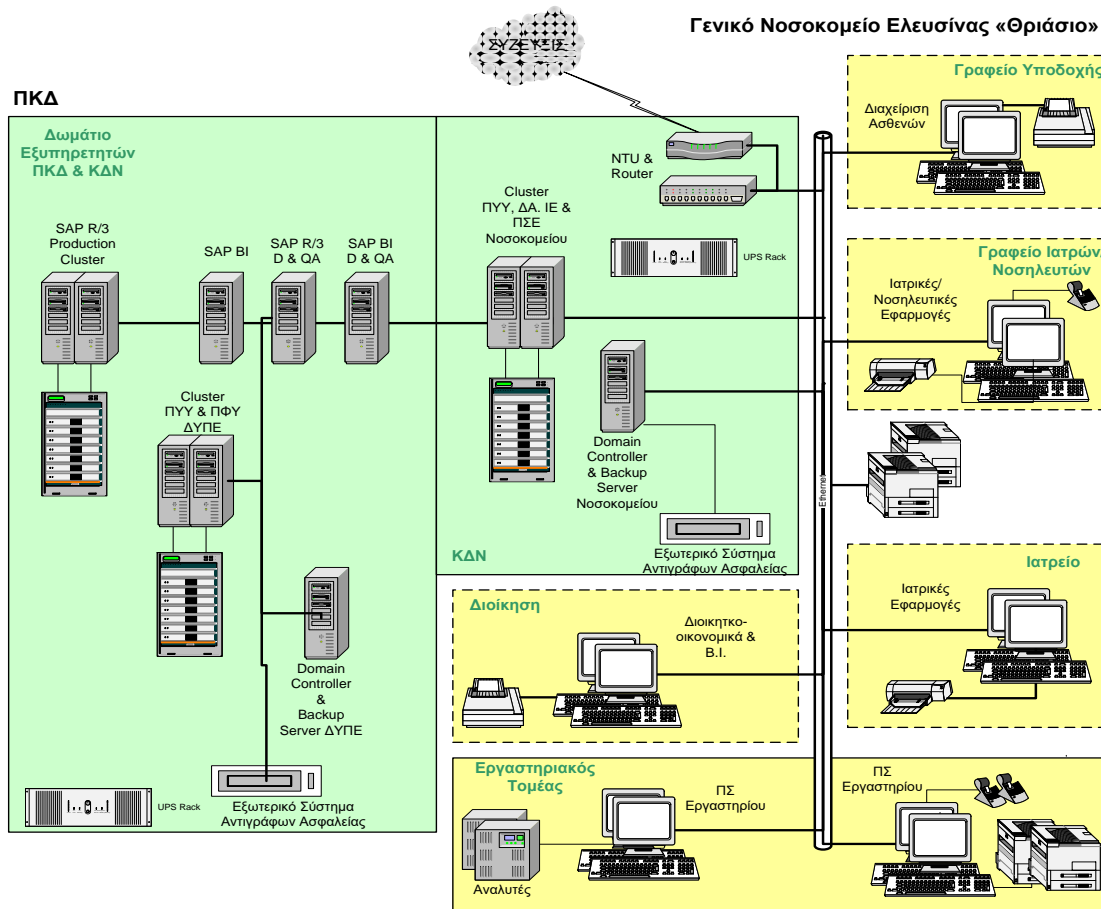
Γενικό Νοσοκομείο Ελευσίνας «Θριάσιο»

ΣΥΖΕΥΞΙΣ

ΠΚΔ

Δωμάτιο Εξυπηρετητών ΠΚΔ & ΚΔΝ

SAP R/3 Production Cluster

SAP BI

SAP R/3 D & QA

SAP BI D & QA

Cluster ΠΥΥ & ΠΦΥ ΔΥΠΕ

Domain Controller & Backup Server ΔΥΠΕ

UPS Rack

Εξωτερικό Σύστημα Αντιγράφων Ασφαλείας

NTU & Router

Cluster ΠΥΥ, ΔΑ. ΙΕ & ΠΣΕ Νοσοκομείου

UPS Rack

Domain Controller & Backup Server Νοσοκομείου

Εξωτερικό Σύστημα Αντιγράφων Ασφαλείας

ΚΔΝ

Ethernet

Γραφείο Υποδοχής

Διαχείριση Ασθενών

Γραφείο Ιατρών/ Νοσηλευτών

Ιατρικές/ Νοσηλευτικές Εφαρμογές

Ιατρείο

Ιατρικές Εφαρμογές

Διοίκηση

Διοικητικο-οικονομικά & Β.Ι.

Εργαστηριακός Τομέας

ΠΣ Εργαστηρίου

Αναλυτές

ΠΣ Εργαστηρίου